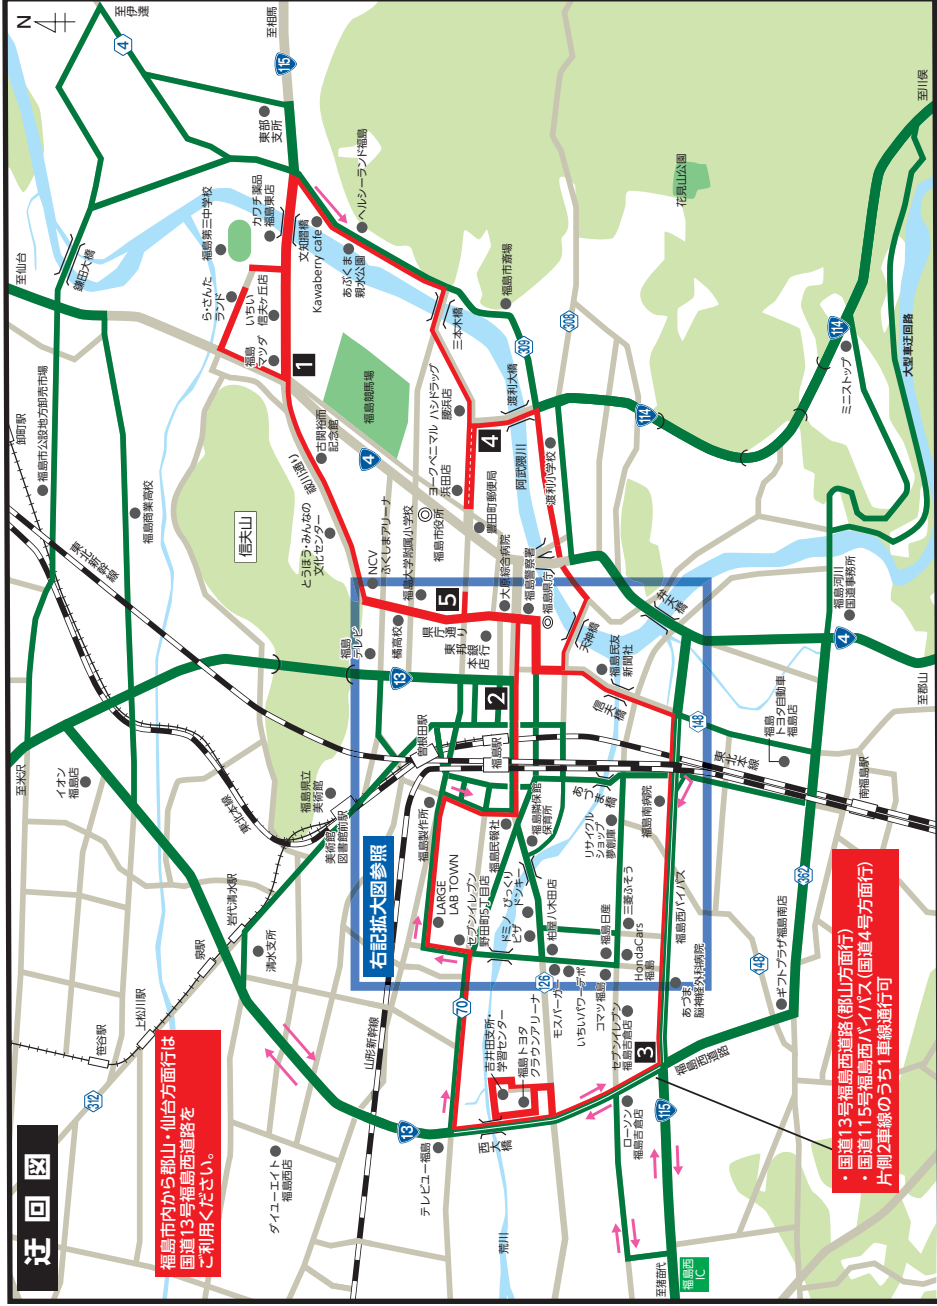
迂回図

福島市内から郡山・仙台方面行は国道13号福島西道路をご利用ください。

・国道13号福島西道路(郡山方面行)
・国道115号福島西バイパス(国道4号方面行)
片側2車線のうち1車線通行可

右記拡大図参照

N

至伊達
至相馬
至川俣
至仙台
至米沢
至郡山
至猪苗代
至二本松

4
115
13
114
308
309
148
70
126
312
352

1
2
3
4
5

東部支所
カワチ薬品福島東店
福島第三中学校
文知摺橋
ヘルシーランド福島
Kawaberry cafe
あぶくま親水公園
ら・さんたランド
いちい信夫ヶ丘店
福島マツダ
鎌田大橋
福島市卸売市場
福島市公設地方卸売市場
卸町駅
古関裕而記念館
福島競馬場
福島市斎場
三本木橋
渡利大橋
ヨークベニマル浜田店
ハシドラッグ郷店
信夫山
とうほう・みんなの文化センター
福島商業高校
東北新幹線
NCV
ふくしまアリーナ
福島大学附属小学校
福島市役所
福島町郵便局
阿武隈川
渡利小学校
花見山公園
ミニストップ
大型車迂回路
大原総合病院
福島警察署
福島県庁
県庁通り
東邦銀行本店
福島テレビ
桜の聖母短大
福島民友新聞社
天神橋
弁天橋
信夫橋
福島河川国道事務所
福島トヨタ自動車福島店
東北本線
南福島駅
曽根田駅
福島駅
あづま橋
福島製作所
福島県立美術館
美術館図書館前駅
福島民報社
福島県保健衛生協会
LARGE LAB TOWN
セブンイレブン野田町5丁目店
ドン・キホーテ
ぴっくりドンキー
リサイクルショップ夢創庫
福島南病院
福島西バイパス
福島日産
三菱ふそう
HondaCars福島
福島泉八木田店
ホンダカーズ福島
あづま脳神経外科病院
オートプラザ福島南店
イオン福島店
岩代清水駅
清水支所
泉駅
上松川駅
笹谷駅
福島西道路
吉井田支所・学習センター
福島トヨタクラウンアリーナ
モスバーガー
いちいパワーデポ
コメリ福島
セブンイレブン福島吉倉店
ローソン福島吉倉店
テレビユー福島
ダイユーエイト福島西店
西大橋
荒川
山形新幹線
福島西IC